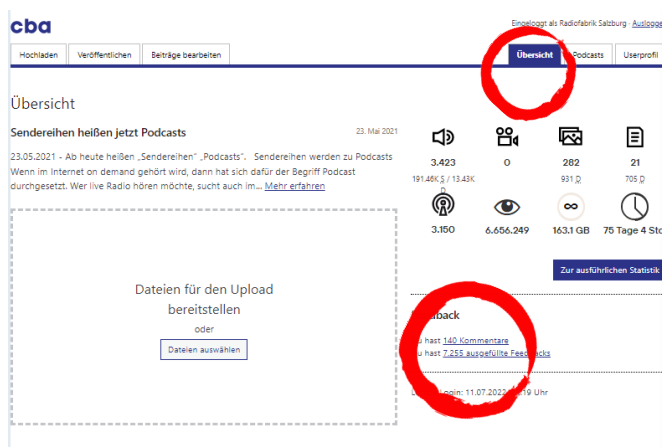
cba

Eingeloggt als Radiofabrik Salzburg · Ausloggen

Hochladen | Veröffentlichen | Beiträge bearbeiten | Übersicht | Podcasts | Userprofil

Übersicht

Sendereihen heißen jetzt Podcasts

23. Mai 2021

23.05.2021 - Ab heute heißen „Sendereihen" „Podcasts". Sendereihen werden zu Podcasts Wenn im Internet on demand gehört wird, dann hat sich dafür der Begriff Podcast durchgesetzt. Wer live Radio hören möchte, sucht auch im... Mehr erfahren

3.423
191.46K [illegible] / 13.43K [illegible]

0

282
931 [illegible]

21
705 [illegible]

3.150

6.656.249

163.1 GB

75 Tage 4 Std

Zur ausführlichen Statistik

Dateien für den Upload bereitstellen

oder

Dateien auswählen

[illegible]back

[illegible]u hast 140 Kommentare

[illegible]u hast 7.255 ausgefüllte Feedbacks

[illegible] Login: 11.07.2022 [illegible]:19 Uhr